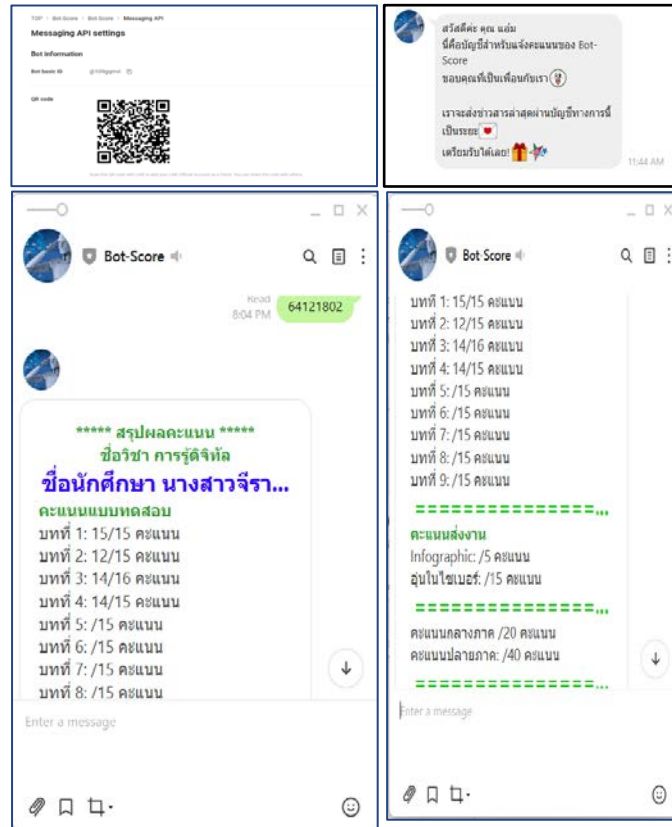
TOP > Bot-Score > Bot Score > Messaging API

Messaging API settings

Bot information

Bot basic ID @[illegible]

QR code

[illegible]

สวัสดีค่ะ คุณ แอ้ม
นี่คือบัญชีสำหรับแจ้งคะแนนของ Bot-Score
ขอบคุณที่เป็นเพื่อนกับเรา

เราจะส่งข่าวสารล่าสุดผ่านบัญชีทางการนี้เป็นระยะ
เตรียมรับได้เลย!

11:44 AM

Bot-Score

Read
8:04 PM
64121802

***** สรุปผลคะแนน *****
ชื่อวิชา การรู้ดิจิทัล
ชื่อนักศึกษา นางสาวจีรา...
คะแนนแบบทดสอบ
บทที่ 1: 15/15 คะแนน
บทที่ 2: 12/15 คะแนน
บทที่ 3: 14/16 คะแนน
บทที่ 4: 14/15 คะแนน
บทที่ 5: /15 คะแนน
บทที่ 6: /15 คะแนน
บทที่ 7: /15 คะแนน
บทที่ 8: /15 คะแนน

Enter a message

Bot Score

บทที่ 1: 15/15 คะแนน
บทที่ 2: 12/15 คะแนน
บทที่ 3: 14/16 คะแนน
บทที่ 4: 14/15 คะแนน
บทที่ 5: /15 คะแนน
บทที่ 6: /15 คะแนน
บทที่ 7: /15 คะแนน
บทที่ 8: /15 คะแนน
บทที่ 9: /15 คะแนน
===============...
คะแนนส่งงาน
Infographic: /5 คะแนน
อุ่นในไซเบอร์: /15 คะแนน
===============...
คะแนนกลางภาค /20 คะแนน
คะแนนปลายภาค: /40 คะแนน
===============...

Enter a message